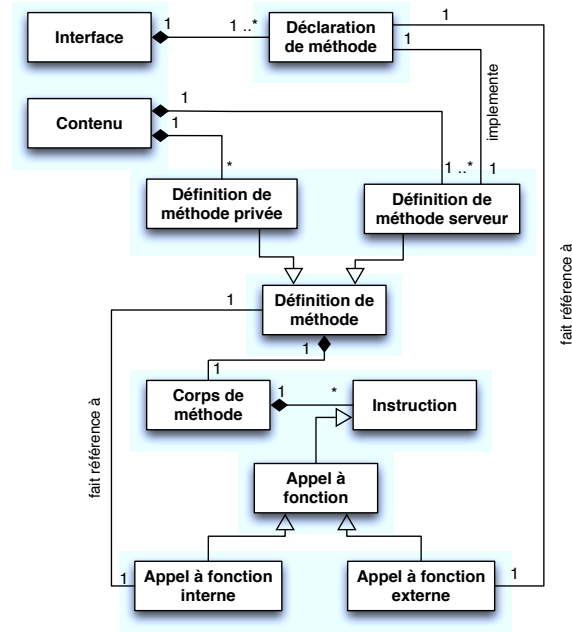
Interface
1
1 ..*
Déclaration de méthode
1
1
implemente
Contenu
1
1
*
1 ..*
1
Définition de méthode privée
Définition de méthode serveur
fait référence à
1
Définition de méthode
1
1
fait référence à
Corps de méthode
1
*
Instruction
Appel à fonction
1
Appel à fonction interne
Appel à fonction externe
1